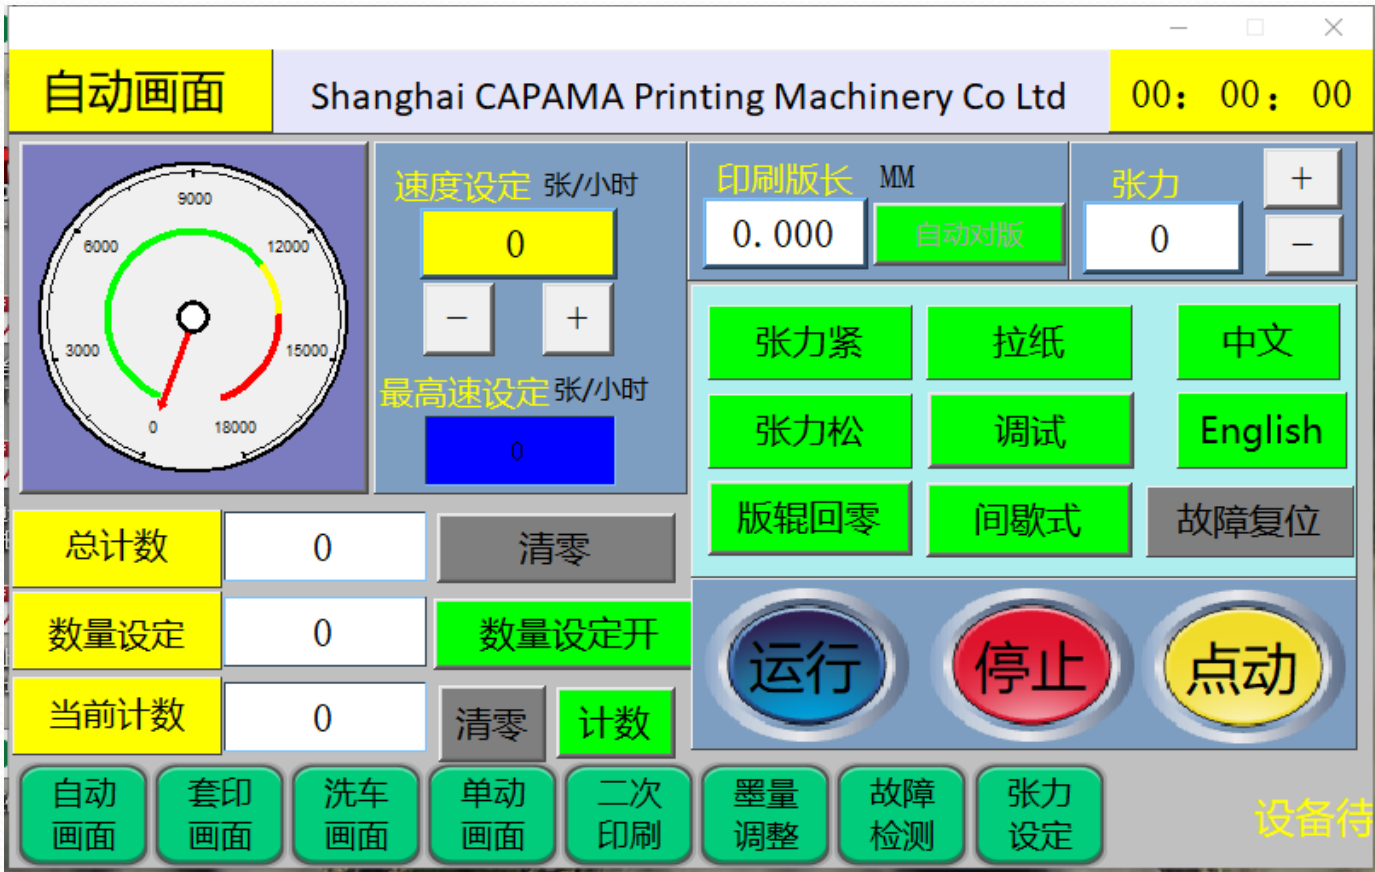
自动画面

Shanghai CAPAMA Printing Machinery Co Ltd

00: 00: 00

9000
6000
12000
3000
15000
0
18000

速度设定 张/小时
0
−
+
最高速设定 张/小时
0

印刷版长 MM
0.000
自动对版

张力
0
+
−

张力紧
拉纸
中文
张力松
调试
English
版辊回零
间歇式
故障复位

总计数
0
清零
数量设定
0
数量设定开
当前计数
0
清零
计数

运行
停止
点动

自动画面
套印画面
洗车画面
单动画面
二次印刷
墨量调整
故障检测
张力设定

设备待